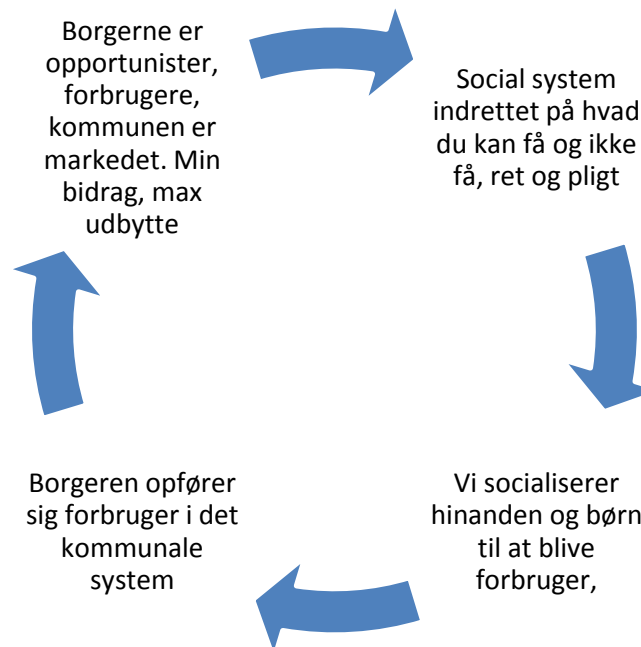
Borgerne er opportunister, forbrugere, kommunen er markedet. Min bidrag, max udbytte

Social system indrettet på hvad du kan få og ikke få, ret og pligt

Vi socialiserer hinanden og børn til at blive forbruger,

Borgeren opfører sig forbruger i det kommunale system